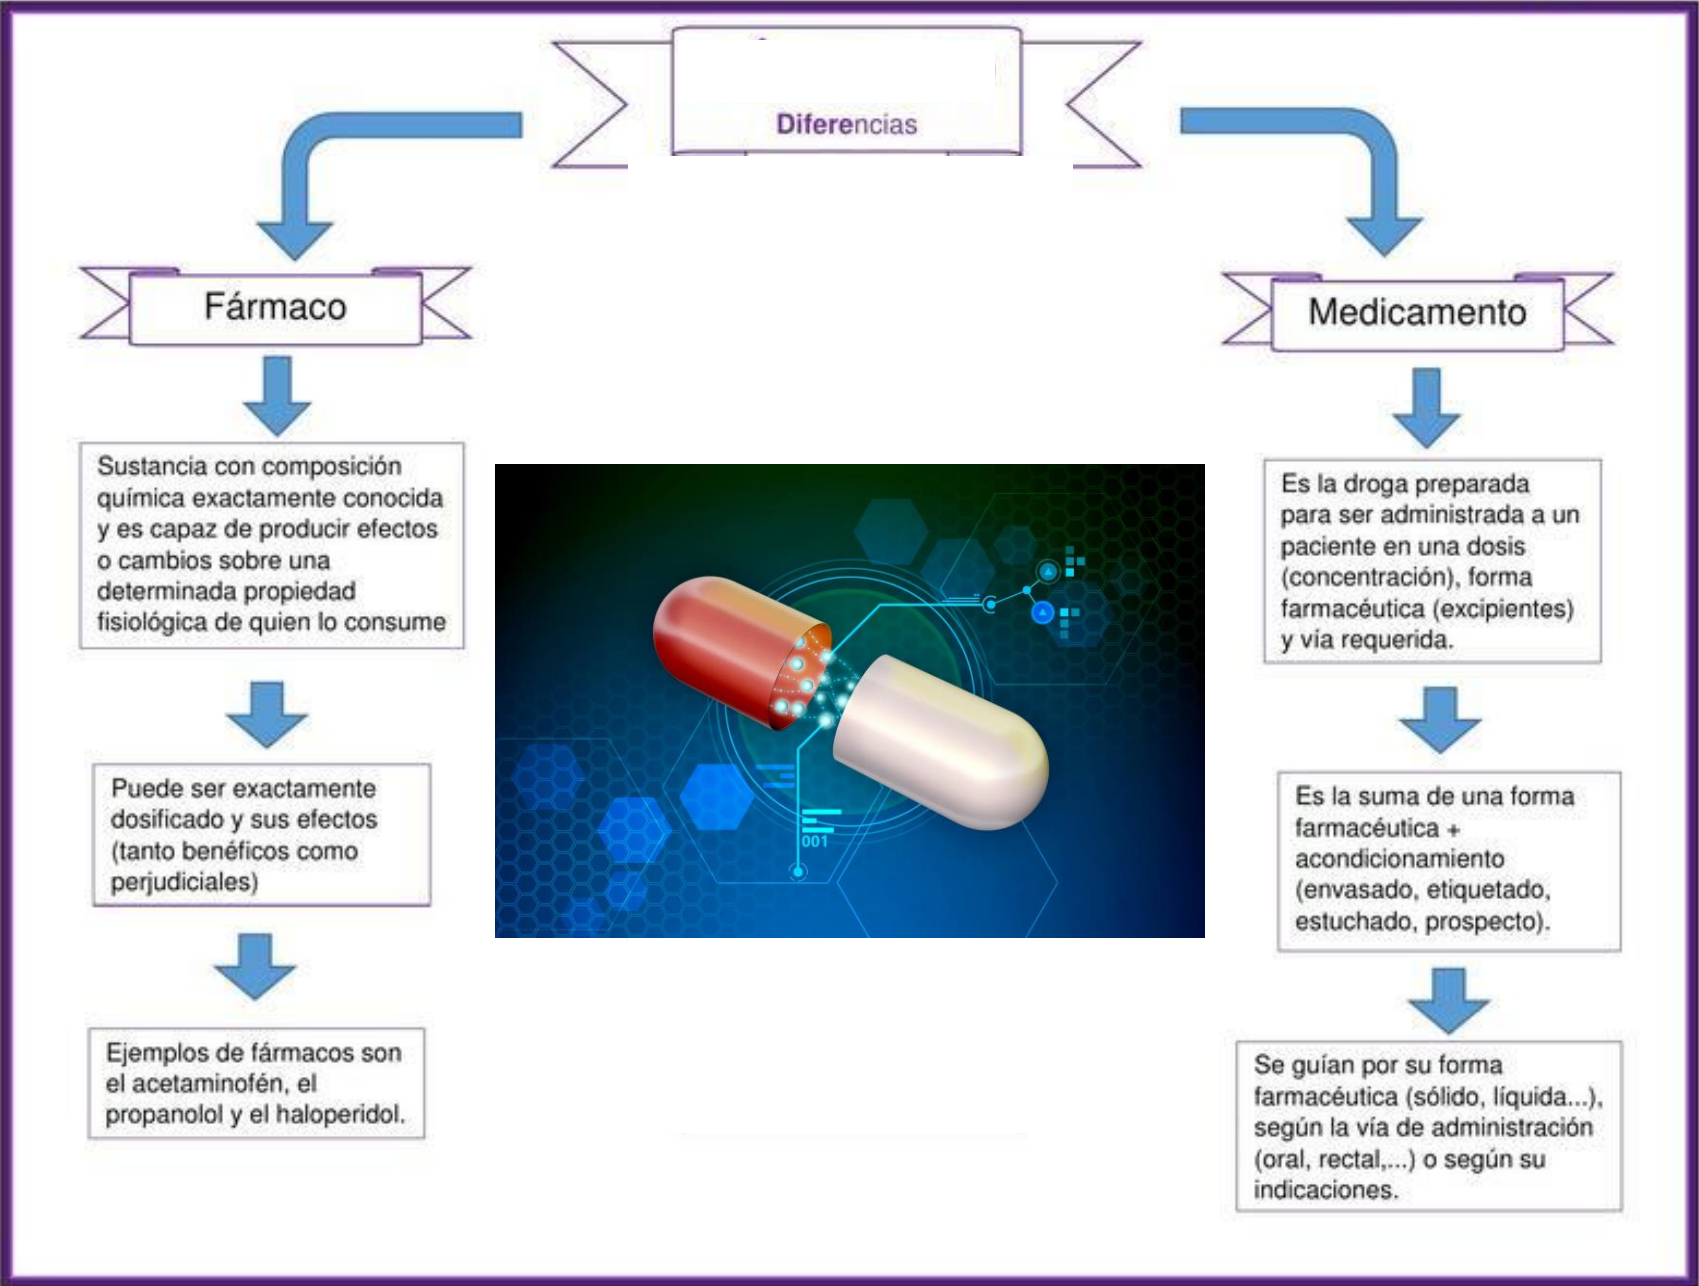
Diferencias

Fármaco

Sustancia con composición química exactamente conocida y es capaz de producir efectos o cambios sobre una determinada propiedad fisiológica de quien lo consume

Puede ser exactamente dosificado y sus efectos (tanto benéficos como perjudiciales)

Ejemplos de fármacos son el acetaminofén, el propanolol y el haloperidol.

001

Medicamento

Es la droga preparada para ser administrada a un paciente en una dosis (concentración), forma farmacéutica (excipientes) y vía requerida.

Es la suma de una forma farmacéutica + acondicionamiento (envasado, etiquetado, estuchado, prospecto).

Se guían por su forma farmacéutica (sólido, líquida...), según la vía de administración (oral, rectal,...) o según su indicaciones.